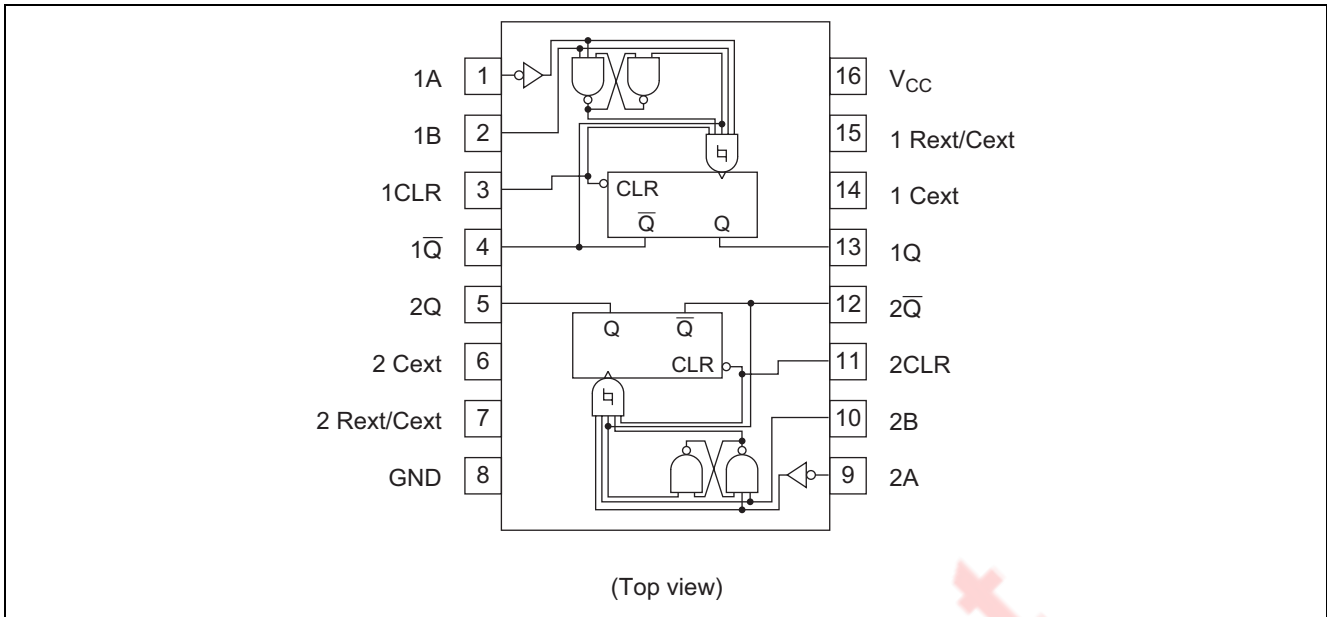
1A 1
1B 2
1CLR 3
$1\overline{Q}$ 4
2Q 5
2 Cext 6
2 Rext/Cext 7
GND 8

16 $V_{CC}$
15 1 Rext/Cext
14 1 Cext
13 1Q
12 $2\overline{Q}$
11 2CLR
10 2B
9 2A

CLR
$\overline{Q}$ Q

Q $\overline{Q}$
CLR

(Top view)